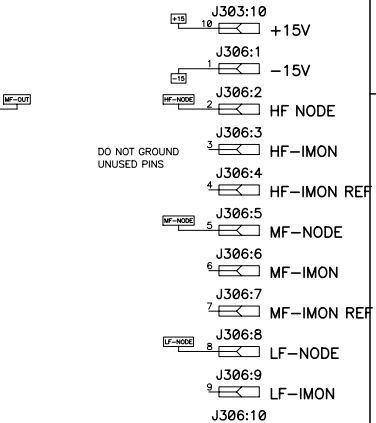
J303:10
+15
10
+15V

J306:1
1
-15
−15V

MF-OUT

J306:2
HF-NODE
2
HF NODE

J306:3
DO NOT GROUND UNUSED PINS
3
HF−IMON

J306:4
4
HF−IMON REF

J306:5
MF-NODE
5
MF−NODE

J306:6
6
MF−IMON

J306:7
7
MF−IMON REF

J306:8
LF-NODE
8
LF−NODE

J306:9
9
LF−IMON

J306:10